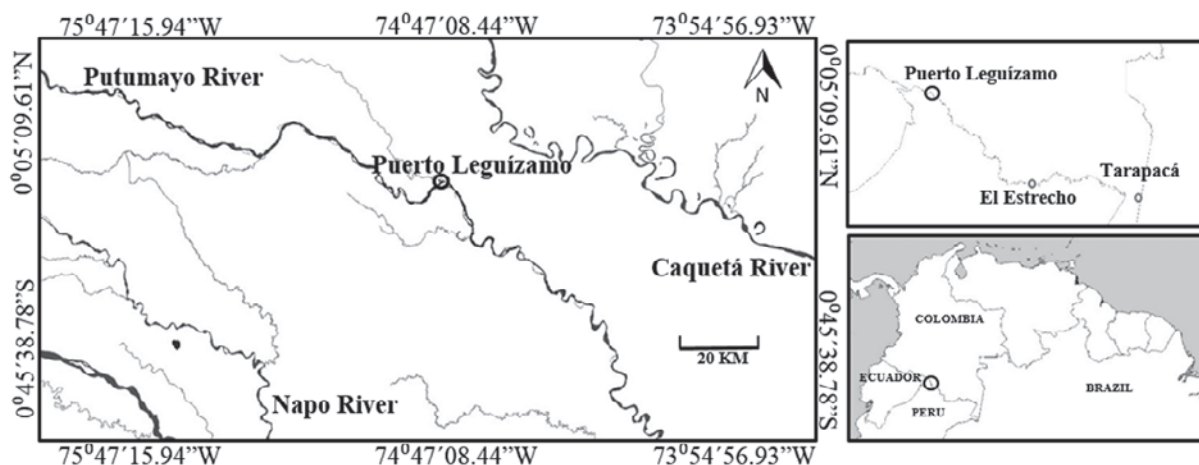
$75^0 47' 15.94"$W

$74^0 47' 08.44"$W

$73^0 54' 56.93"$W

$0^0 05' 09.61"$N

$0^0 05' 09.61"$N

Putumayo River

N

Puerto Leguízamo

Caquetá River

20 KM

Napo River

$0^0 45' 38.78"$S

$0^0 45' 38.78"$S

$75^0 47' 15.94"$W

$74^0 47' 08.44"$W

$73^0 54' 56.93"$W

Puerto Leguízamo

Tarapacá

El Estrecho

COLOMBIA

ECUADOR

PERU

BRAZIL